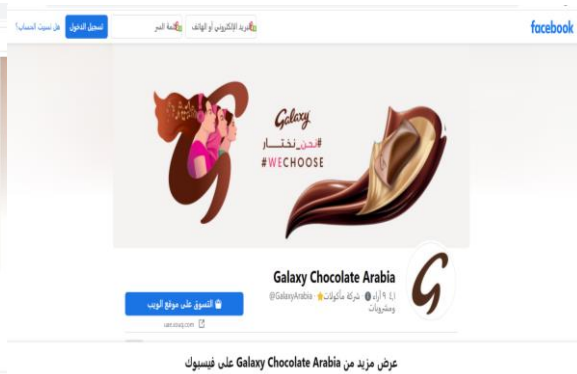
facebook

البريد الإلكتروني أو الهاتف

كلمة السر

تسجيل الدخول

هل نسيت الحساب؟

Galaxy

#نحن_نختار

#WECHOOSE

Galaxy Chocolate Arabia

@GalaxyArabia · شركة مأكولات ومشروبات · 4.9 آراء

التسوق على موقع الويب

uae.ebay.com

عرض مزيد من Galaxy Chocolate Arabia على فيسبوك